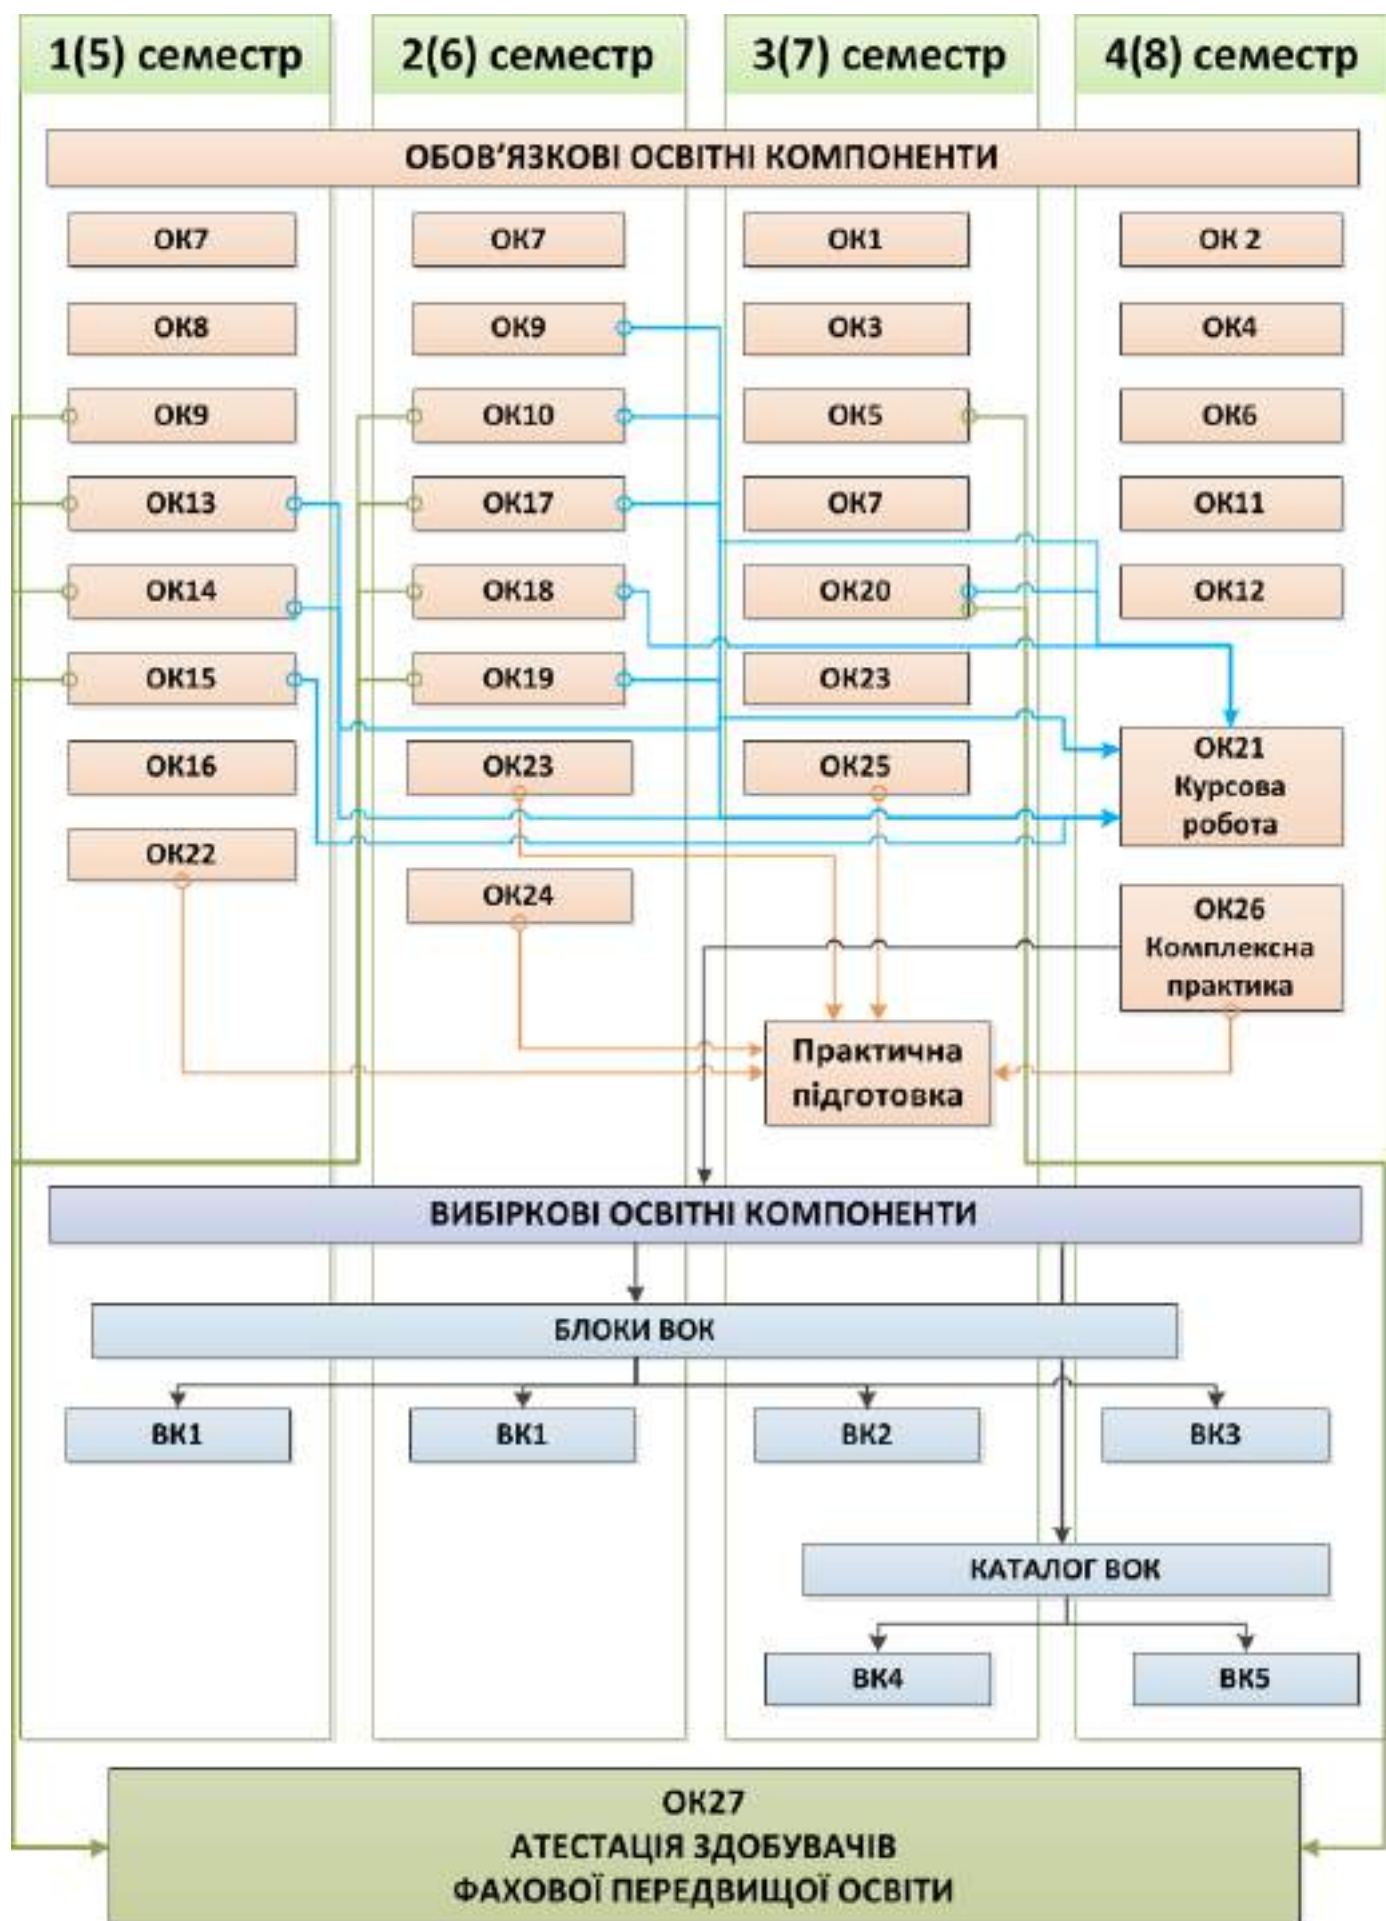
1(5) семестр

2(6) семестр

3(7) семестр

4(8) семестр

ОБОВ'ЯЗКОВІ ОСВІТНІ КОМПОНЕНТИ

ОК7

ОК8

ОК9

ОК13

ОК14

ОК15

ОК16

ОК22

ОК7

ОК9

ОК10

ОК17

ОК18

ОК19

ОК23

ОК24

ОК1

ОК3

ОК5

ОК7

ОК20

ОК23

ОК25

ОК 2

ОК4

ОК6

ОК11

ОК12

ОК21 Курсова робота

ОК26 Комплексна практика

Практична підготовка

ВИБІРКОВІ ОСВІТНІ КОМПОНЕНТИ

БЛОКИ ВОК

ВК1

ВК1

ВК2

ВК3

КАТАЛОГ ВОК

ВК4

ВК5

ОК27
АТЕСТАЦІЯ ЗДОБУВАЧІВ
ФАХОВОЇ ПЕРЕДВИЩОЇ ОСВІТИ